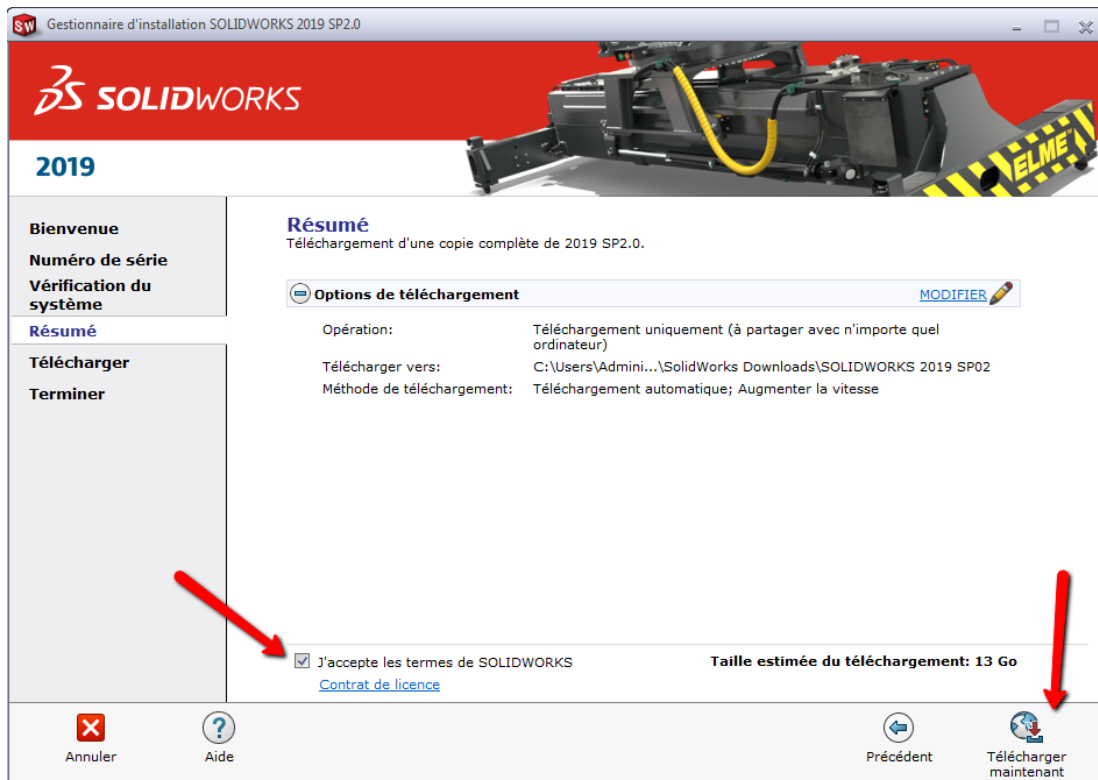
Gestionnaire d'installation SOLIDWORKS 2019 SP2.0

SOLIDWORKS

2019

ELME

Bienvenue
Numéro de série
Vérification du système
Résumé
Télécharger
Terminer

Résumé
Téléchargement d'une copie complète de 2019 SP2.0.

Options de téléchargement
MODIFIER

| | |
|---|---|
| Opération: | Téléchargement uniquement (à partager avec n'importe quel ordinateur) |
| Télécharger vers: | C:\Users\Admini...\SolidWorks Downloads\SOLIDWORKS 2019 SP02 |
| Méthode de téléchargement: | Téléchargement automatique; Augmenter la vitesse |

J'accepte les termes de SOLIDWORKS
Contrat de licence

Taille estimée du téléchargement: 13 Go

Annuler
Aide
Précédent
Télécharger maintenant